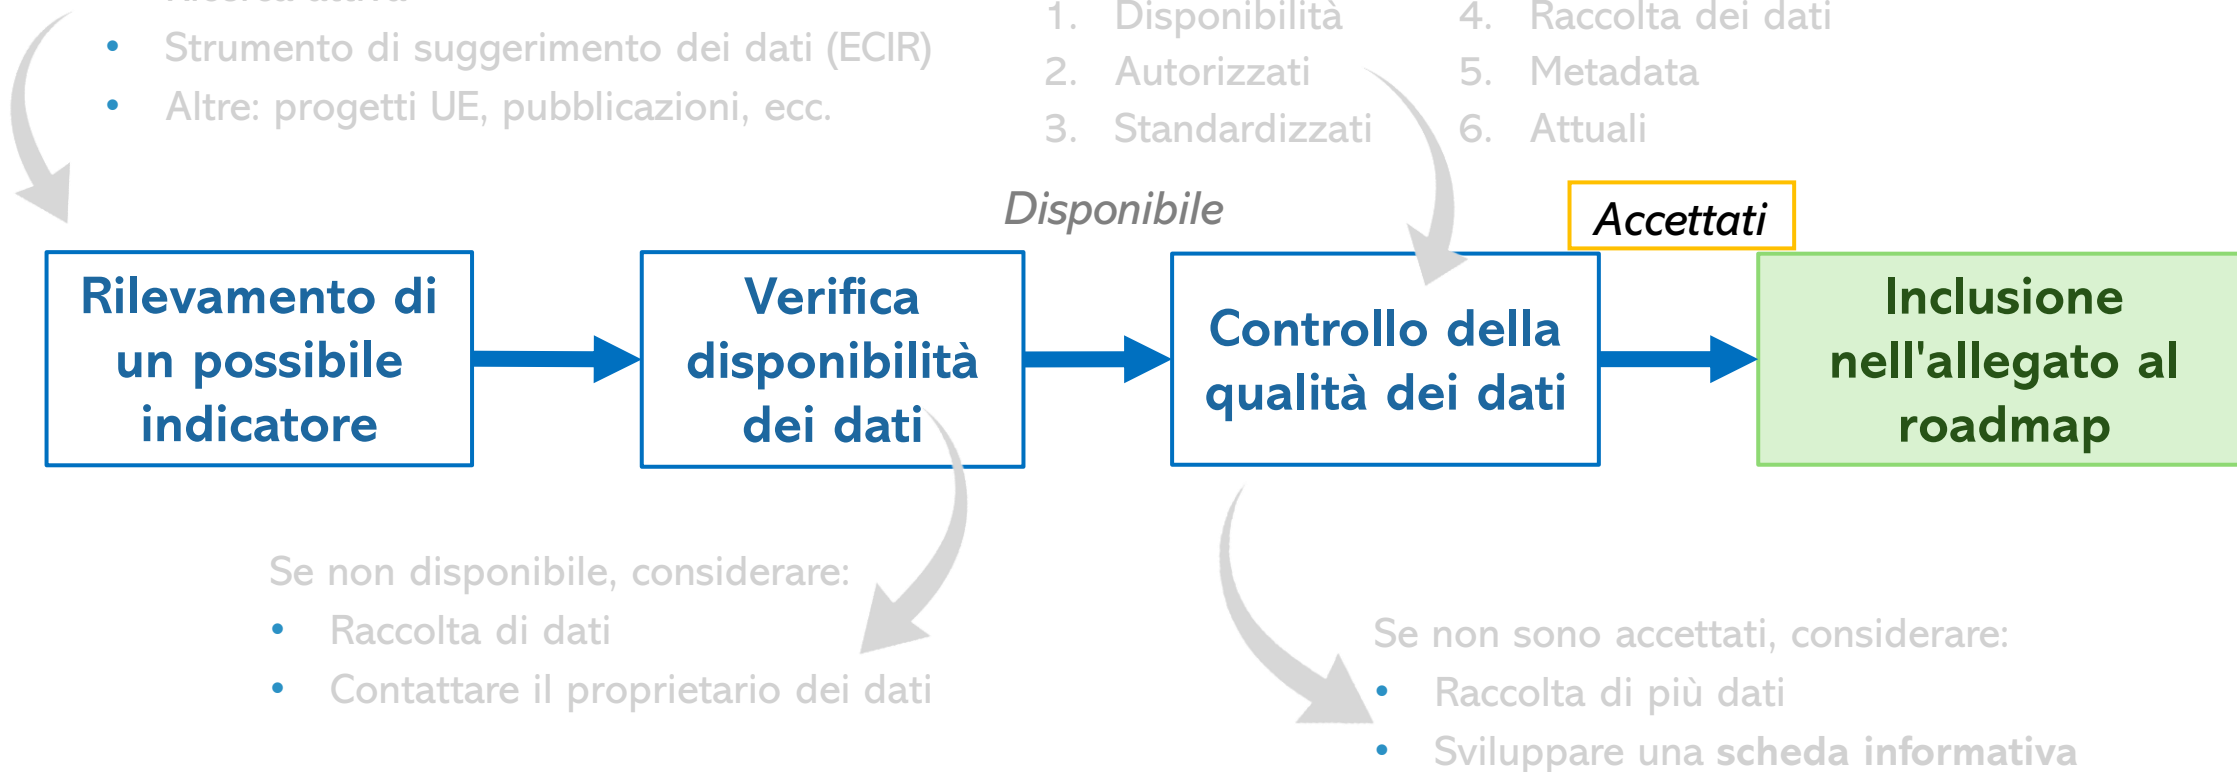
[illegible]
- Strumento di suggerimento dei dati (ECIR)
- Altre: progetti UE, pubblicazioni, ecc.

1. Disponibilità
2. Autorizzati
3. Standardizzati
4. Raccolta dei dati
5. Metadata
6. Attuali

Rilevamento di un possibile indicatore

Verifica disponibilità dei dati

Disponibile

Controllo della qualità dei dati

Accettati

Inclusione nell'allegato al roadmap

Se non disponibile, considerare:
- Raccolta di dati
- Contattare il proprietario dei dati

Se non sono accettati, considerare:
- Raccolta di più dati
- Sviluppare una **scheda informativa**